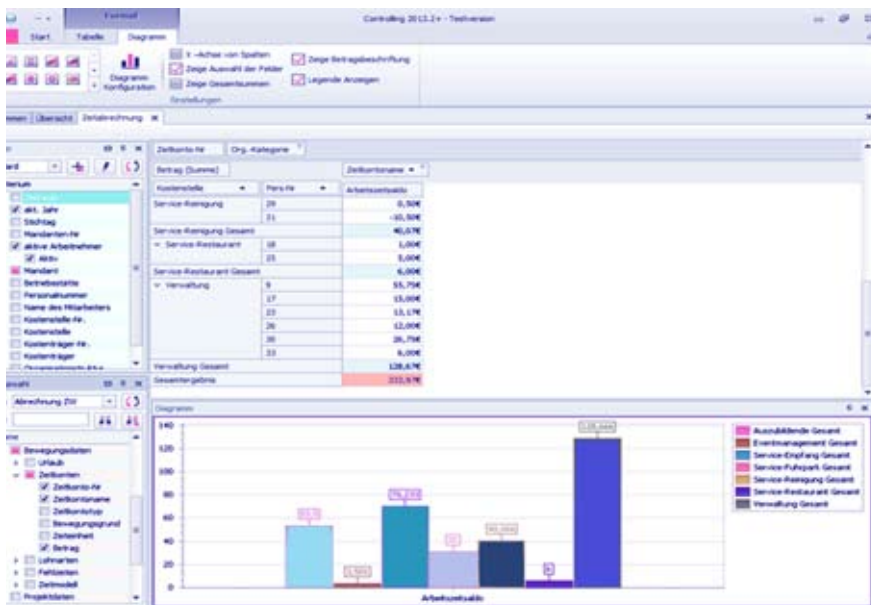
Format

Start Tabelle Diagramm

Controlling 2013.2+ - Testversion

Diagramm Konfiguration

X -Achse von Spalten
Zeige Auswahl der Felder
Zeige Gesamtsummen

Zeige Betragsbeschriftung
Legende Anzeigen

Einstellungen

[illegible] Übersicht Zeitabrechnung

Verlauf
akt. Jahr
Stichtag
Mandanten-Nr.
aktive Arbeitnehmer
Aktiv
Mandant
Betriebsstätte
Personalnummer
Name des Mitarbeiters
Kostenstelle-Nr.
Kostenstelle
Kostenträger-Nr.
Kostenträger

Abrechnung ZW

Bewegungsdaten
Urlaub
Zeitkonten
Zeitkonto-Nr
Zeitkontoname
Zeitkontotyp
Bewegungsgrund
Zeiteinheit
Betrag
Lohnarten
Fehlzeiten
Zeitmodell
Projektdaten

Zeitkonto-Nr Org.-Kategorie

Betrag (Summe) Zeitkontoname

| Kostenstelle | Pers-Nr | Arbeitszeitsaldo |
|---|---|---|
| Service-Reinigung | 29 | 0,50€ |
| | 31 | -10,50€ |
| Service-Reinigung Gesamt | | 40,67€ |
| Service-Restaurant | 18 | 1,00€ |
| | 25 | 5,00€ |
| Service-Restaurant Gesamt | | 6,00€ |
| Verwaltung | 9 | 55,75€ |
| | 17 | 15,00€ |
| | 23 | 13,17€ |
| | 26 | 12,00€ |
| | 30 | 26,75€ |
| | 33 | 6,00€ |
| Verwaltung Gesamt | | 128,67€ |
| Gesamtergebnis | | 222,67€ |

Diagramm

140
120
100
80
60
40
20
0

Arbeitszeitsaldo

Auszubildende Gesamt
Eventmanagement Gesamt
Service-Empfang Gesamt
Service-Fuhrpark Gesamt
Service-Reinigung Gesamt
Service-Restaurant Gesamt
Verwaltung Gesamt